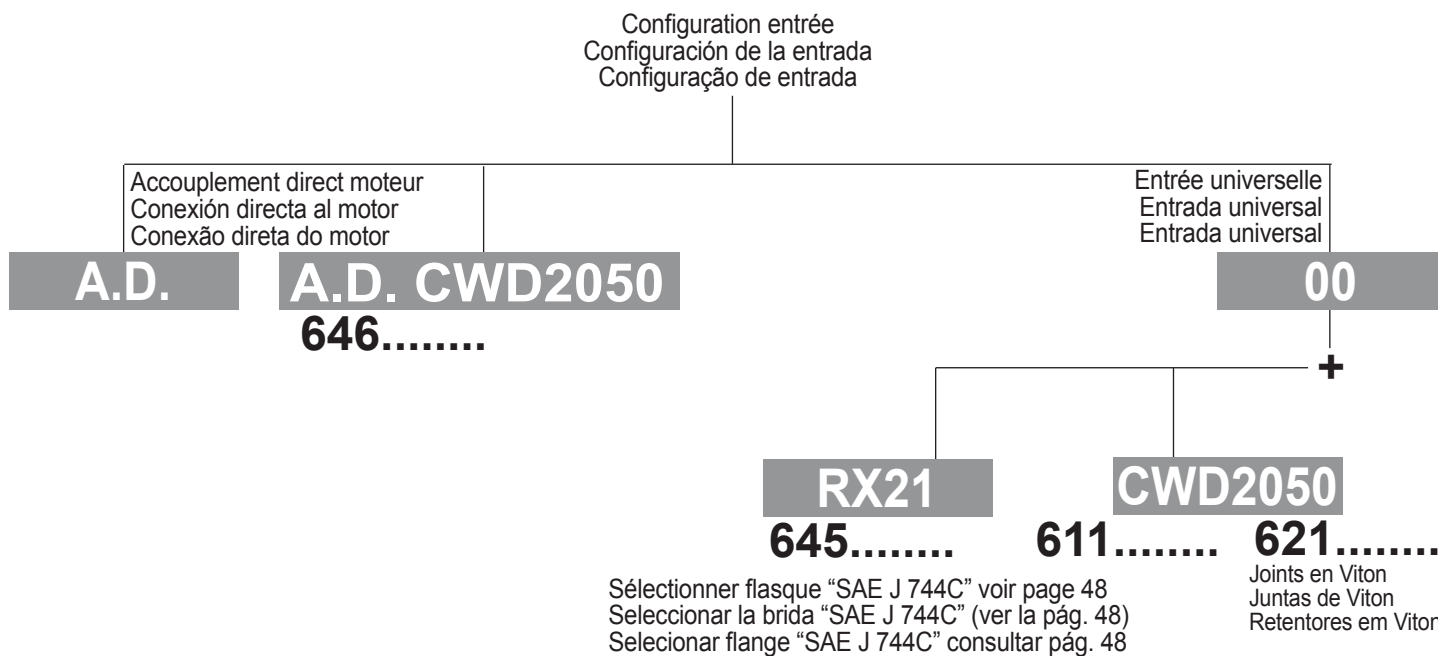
Configuration entrée
Configuración de la entrada
Configuração de entrada

Accouplement direct moteur
Conexión directa al motor
Conexão direta do motor

Entrée universelle
Entrada universal
Entrada universal

A.D.

A.D. CWD2050

646........

00

+

RX21

CWD2050

645........

611........

621........

Sélectionner flasque “SAE J 744C” voir page 48
Seleccionar la brida “SAE J 744C” (ver la pág. 48)
Selecionar flange “SAE J 744C” consultar pág. 48

Joints en Viton
Juntas de Viton
Retentores em Viton